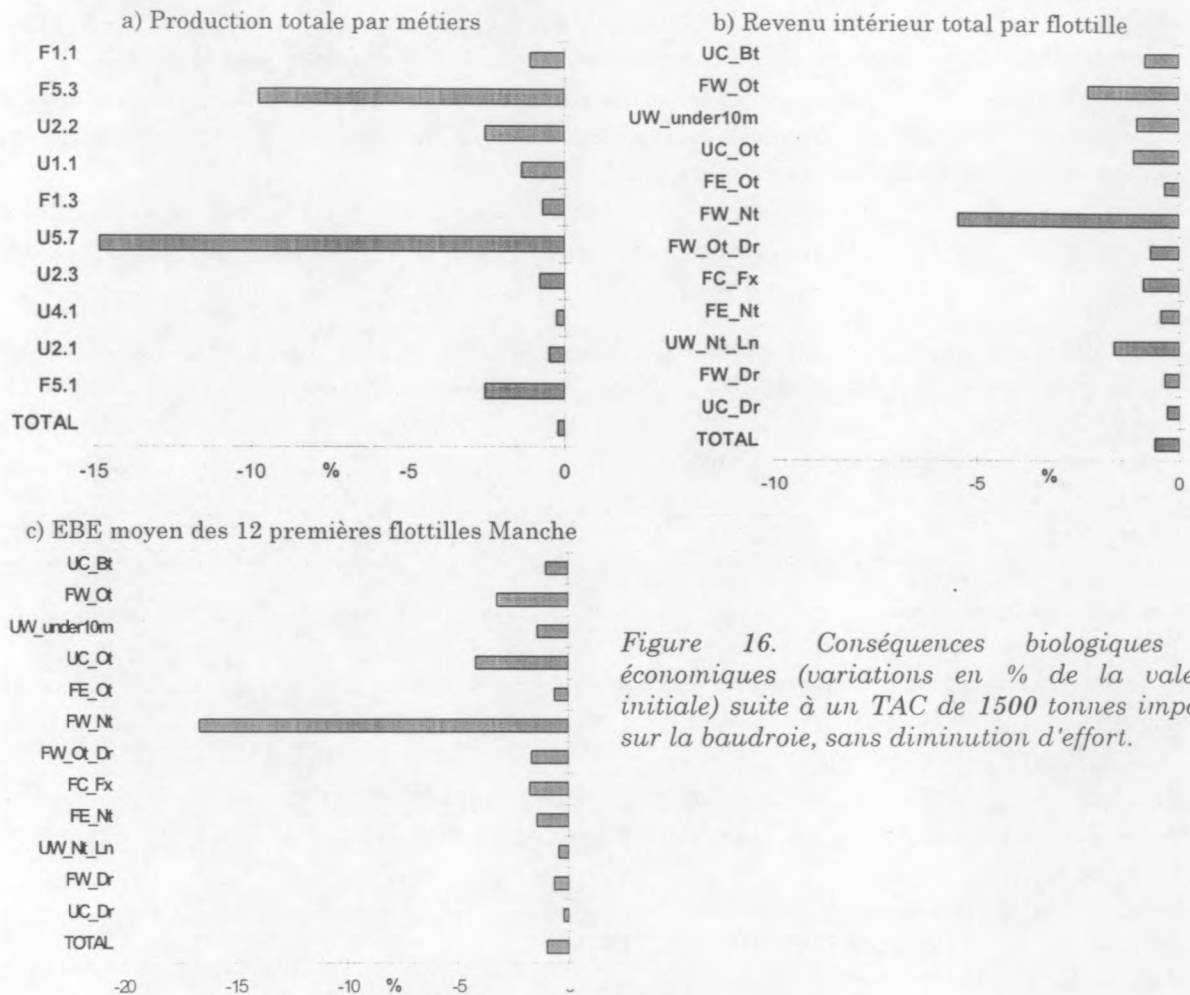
a) Production totale par métiers

F1.1
F5.3
U2.2
U1.1
F1.3
U5.7
U2.3
U4.1
U2.1
F5.1
TOTAL

-15 -10 % -5 0

b) Revenu intérieur total par flottille

UC_Bt
FW_Ot
UW_under10m
UC_Ot
FE_Ot
FW_Nt
FW_Ot_Dr
FC_Fx
FE_Nt
UW_Nt_Ln
FW_Dr
UC_Dr
TOTAL

-10 -5 % 0

c) EBE moyen des 12 premières flottilles Manche

UC_Bt
FW_Ot
UW_under10m
UC_Ot
FE_Ot
FW_Nt
FW_Ot_Dr
FC_Fx
FE_Nt
UW_Nt_Ln
FW_Dr
UC_Dr
TOTAL

-20 -15 -10 % -5 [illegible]

Figure 16. Conséquences biologiques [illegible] économiques (variations en % de la vale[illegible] initiale) suite à un TAC de 1500 tonnes impo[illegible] sur la baudroie, sans diminution d'effort.